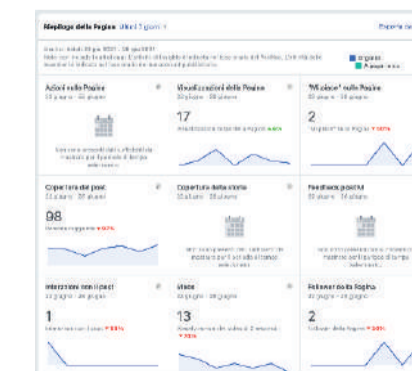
Riepilogo della Pagina Ultimi 7 giorni

Esporta dati

Azioni sulla Pagina
22 giugno - 28 giugno

Visualizzazioni della Pagina
22 giugno - 28 giugno

17

"Mi piace" sulla Pagina
22 giugno - 28 giugno

2

Copertura dei post
22 giugno - 28 giugno

98

Copertura della storia
22 giugno - 28 giugno

Feedback positivi
22 giugno - 28 giugno

Interazioni con i post
22 giugno - 28 giugno

1

Video
22 giugno - 28 giugno

13

Follower della Pagina
22 giugno - 28 giugno

2